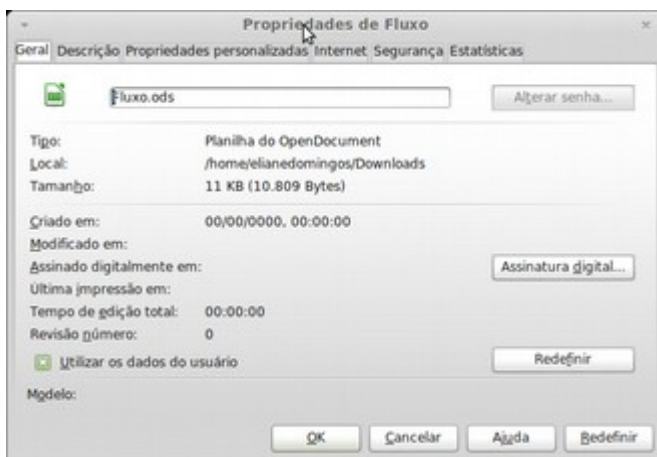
Propriedades de Fluxo

Geral Descrição Propriedades personalizadas Internet Segurança Estatísticas

Fluxo.ods

Alterar senha...

Tipo: Planilha do OpenDocument
Local: /home/elianedomingos/Downloads
Tamanho: 11 KB (10.809 Bytes)

Criado em: 00/00/0000, 00:00:00
Modificado em:
Assinado digitalmente em:
Assinatura digital...
Última impressão em:
Tempo de edição total: 00:00:00
Revisão número: 0

Utilizar os dados do usuário

Redefinir

Modelo:

OK Cancelar Ajuda Redefinir